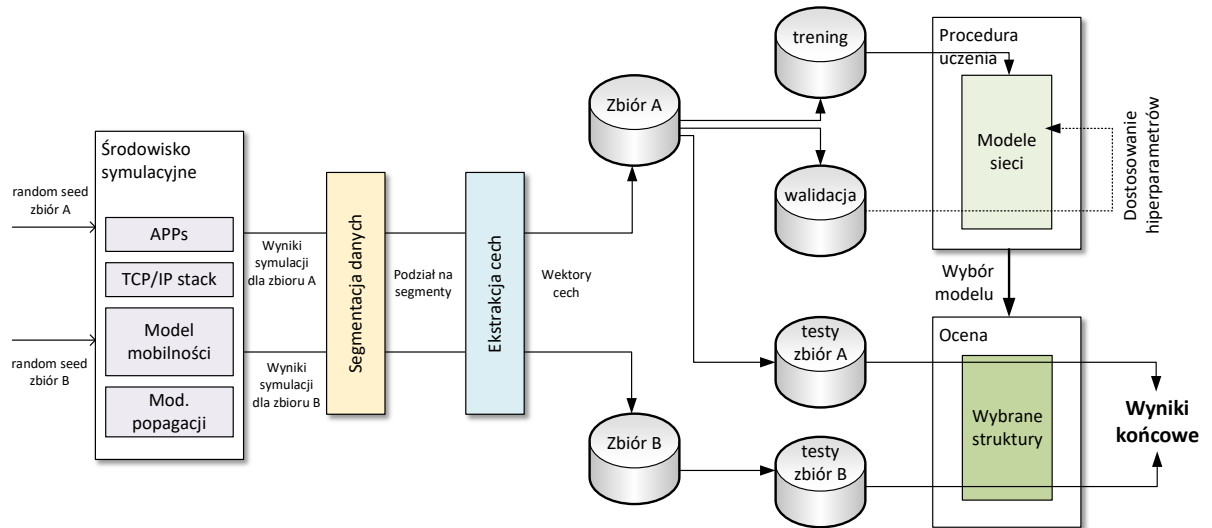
random seed zbiór A

random seed zbiór B

Środowisko symulacyjne

APPs

TCP/IP stack

Model mobilności

Mod. popagacji

Wyniki symulacji dla zbioru A

Wyniki symulacji dla zbioru B

Segmentacja danych

Podział na segmenty

Ekstrakcja cech

Wektory cech

Zbiór A

Zbiór B

trening

walidacja

testy zbiór A

testy zbiór B

Procedura uczenia

Modele sieci

Dostosowanie hiperparametrów

Wybór modelu

Ocena

Wybrane struktury

Wyniki końcowe